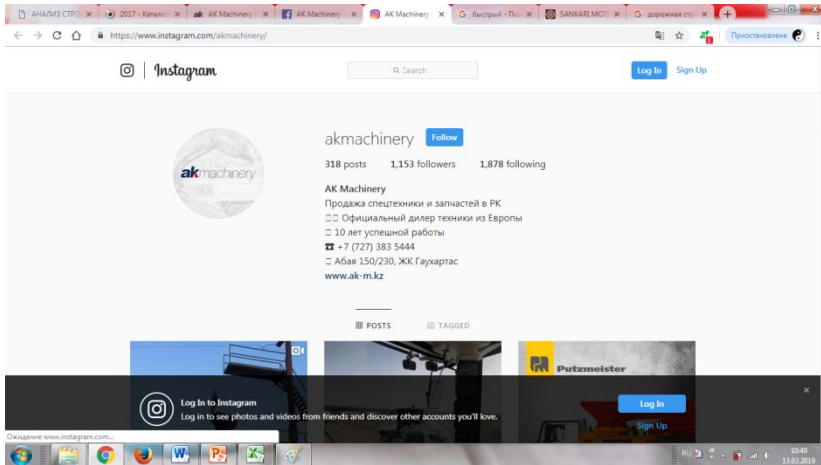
АНАЛИЗ СТРО × | 2017 - Каталог × | ak AK Machinery × | AK Machinery × | AK Machinery × | быстрый - По × | SANKARI MOT × | дорожная стр ×

https://www.instagram.com/akmachinery/

Приостановлена

Instagram

Search

Log In Sign Up

akmachinery

akmachinery Follow

318 posts 1,153 followers 1,878 following

AK Machinery
Продажа спецтехники и запчастей в РК
Официальный дилер техники из Европы
10 лет успешной работы
+7 (727) 383 5444
Абая 150/230, ЖК Гаухартас
www.ak-m.kz

POSTS TAGGED

Putzmeister

Log In to Instagram
Log in to see photos and videos from friends and discover other accounts you'll love.

Log In

Sign Up

Ожидание www.instagram.com...

RU 10:40 13.03.2019